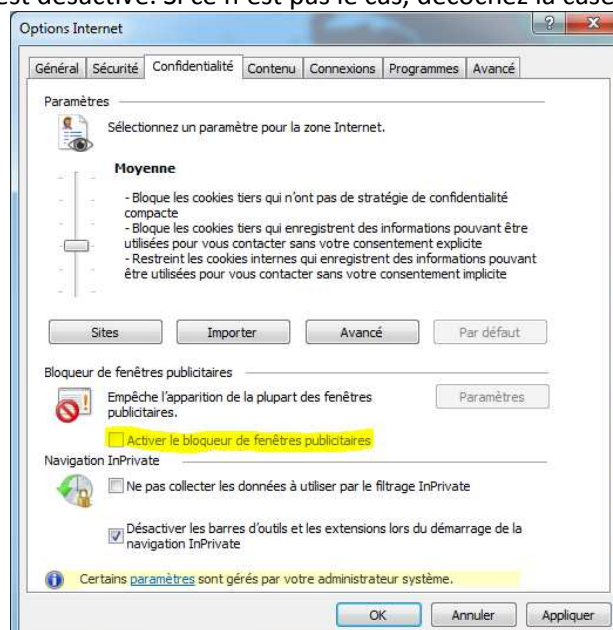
est désactivé. Si ce n'est pas le cas, décochez la case

Options Internet

Général | Sécurité | Confidentialité | Contenu | Connexions | Programmes | Avancé

Paramètres

Sélectionnez un paramètre pour la zone Internet.

Moyenne

- Bloque les cookies tiers qui n'ont pas de stratégie de confidentialité compacte
- Bloque les cookies tiers qui enregistrent des informations pouvant être utilisées pour vous contacter sans votre consentement explicite
- Restreint les cookies internes qui enregistrent des informations pouvant être utilisées pour vous contacter sans votre consentement implicite

Sites | Importer | Avancé | Par défaut

Bloqueur de fenêtres publicitaires

Empêche l'apparition de la plupart des fenêtres publicitaires.

Paramètres

Activer le bloqueur de fenêtres publicitaires

Navigation InPrivate

Ne pas collecter les données à utiliser par le filtrage InPrivate

Désactiver les barres d'outils et les extensions lors du démarrage de la navigation InPrivate

Certains paramètres sont gérés par votre administrateur système.

OK | Annuler | Appliquer